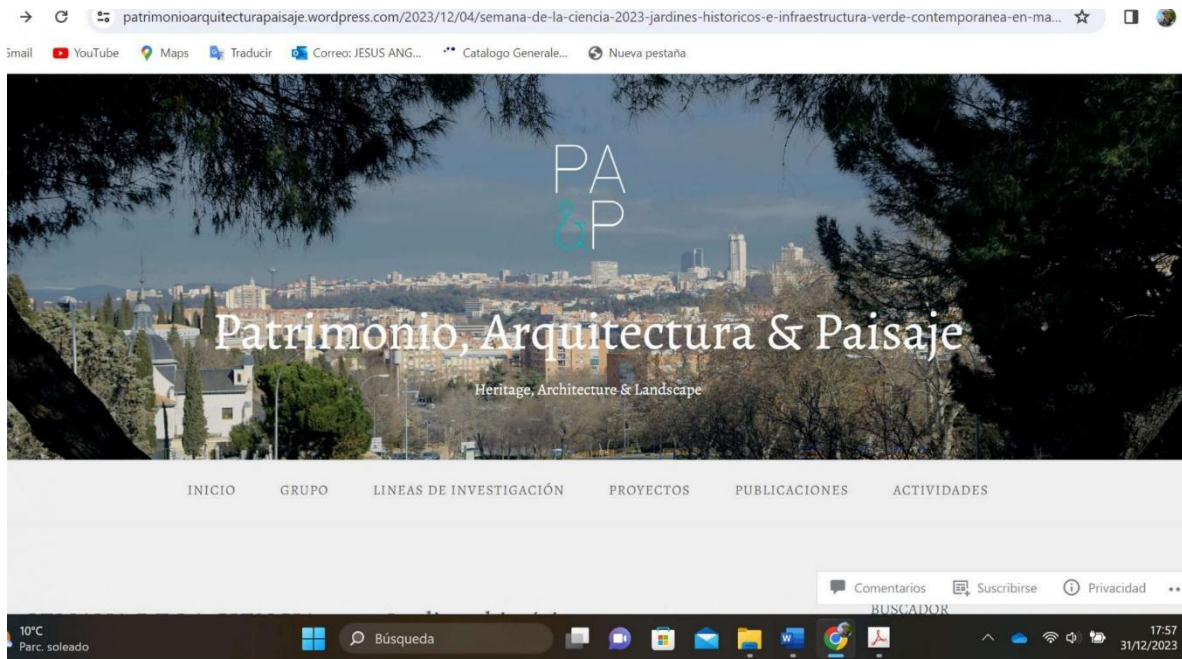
patrimonioarquitecturapaisaje.wordpress.com/2023/12/04/semana-de-la-ciencia-2023-jardines-historicos-e-infraestructura-verde-contemporanea-en-ma...

Gmail YouTube Maps Traducir Correo: JESUS ANG... Catalogo Generale... Nueva pestaña

PA
&P

Patrimonio, Arquitectura & Paisaje

Heritage, Architecture & Landscape

INICIO GRUPO LINEAS DE INVESTIGACIÓN PROYECTOS PUBLICACIONES ACTIVIDADES

Comentarios Suscribirse Privacidad

BUSCADOR

10°C
Parc. soleado

Búsqueda

17:57
31/12/2023